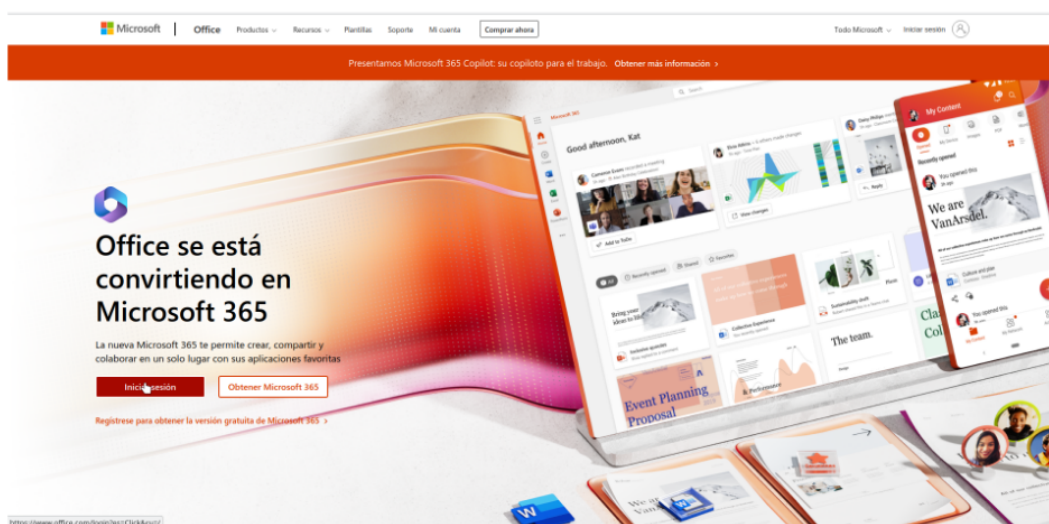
Microsoft | Office Productos Recursos Plantillas Soporte Mi cuenta Comprar ahora Todo Microsoft Iniciar sesión

Presentamos Microsoft 365 Copilot: su copiloto para el trabajo. Obtener más información >

Office se está convirtiendo en Microsoft 365

La nueva Microsoft 365 te permite crear, compartir y colaborar en un solo lugar con sus aplicaciones favoritas

Iniciar sesión Obtener Microsoft 365

Regístrese para obtener la versión gratuita de Microsoft 365 >

Good afternoon, Kat

My Content

We are VanArsdel.

Event Planning Proposal

The team.

https://www.office.com/login?es=Click&ru=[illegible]